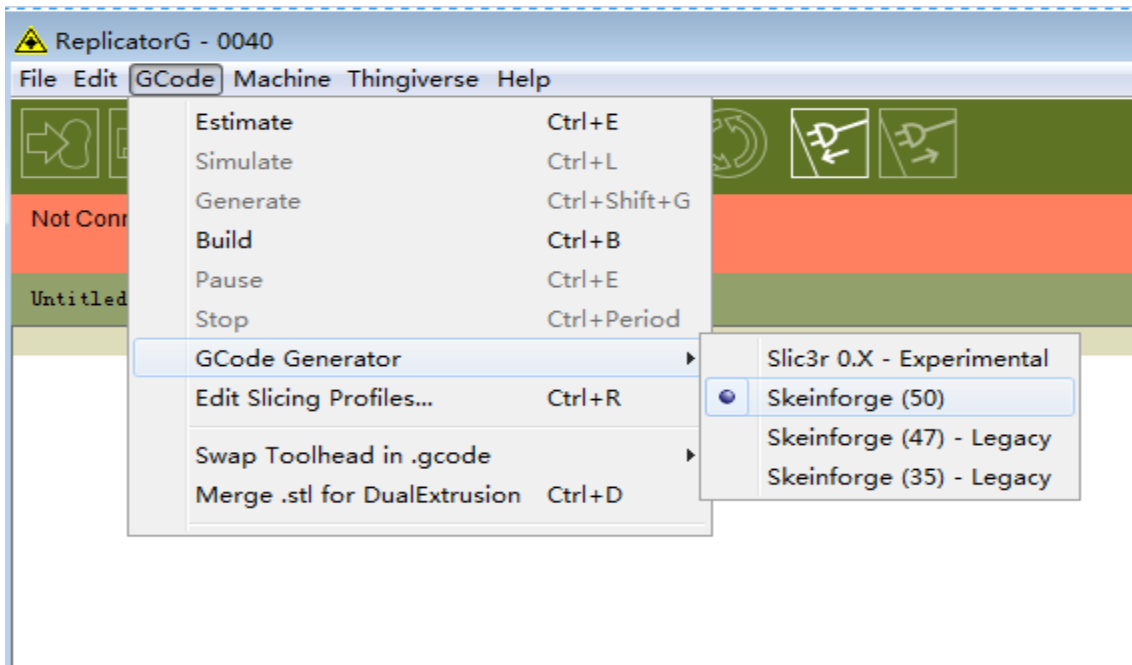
ReplicatorG - 0040

File Edit GCode Machine Thingiverse Help

Not Conn

Untitled

Estimate Ctrl+E
Simulate Ctrl+L
Generate Ctrl+Shift+G
Build Ctrl+B
Pause Ctrl+E
Stop Ctrl+Period
GCode Generator
Edit Slicing Profiles... Ctrl+R
Swap Toolhead in .gcode
Merge .stl for DualExtrusion Ctrl+D

Slic3r 0.X - Experimental
Skeinforge (50)
Skeinforge (47) - Legacy
Skeinforge (35) - Legacy